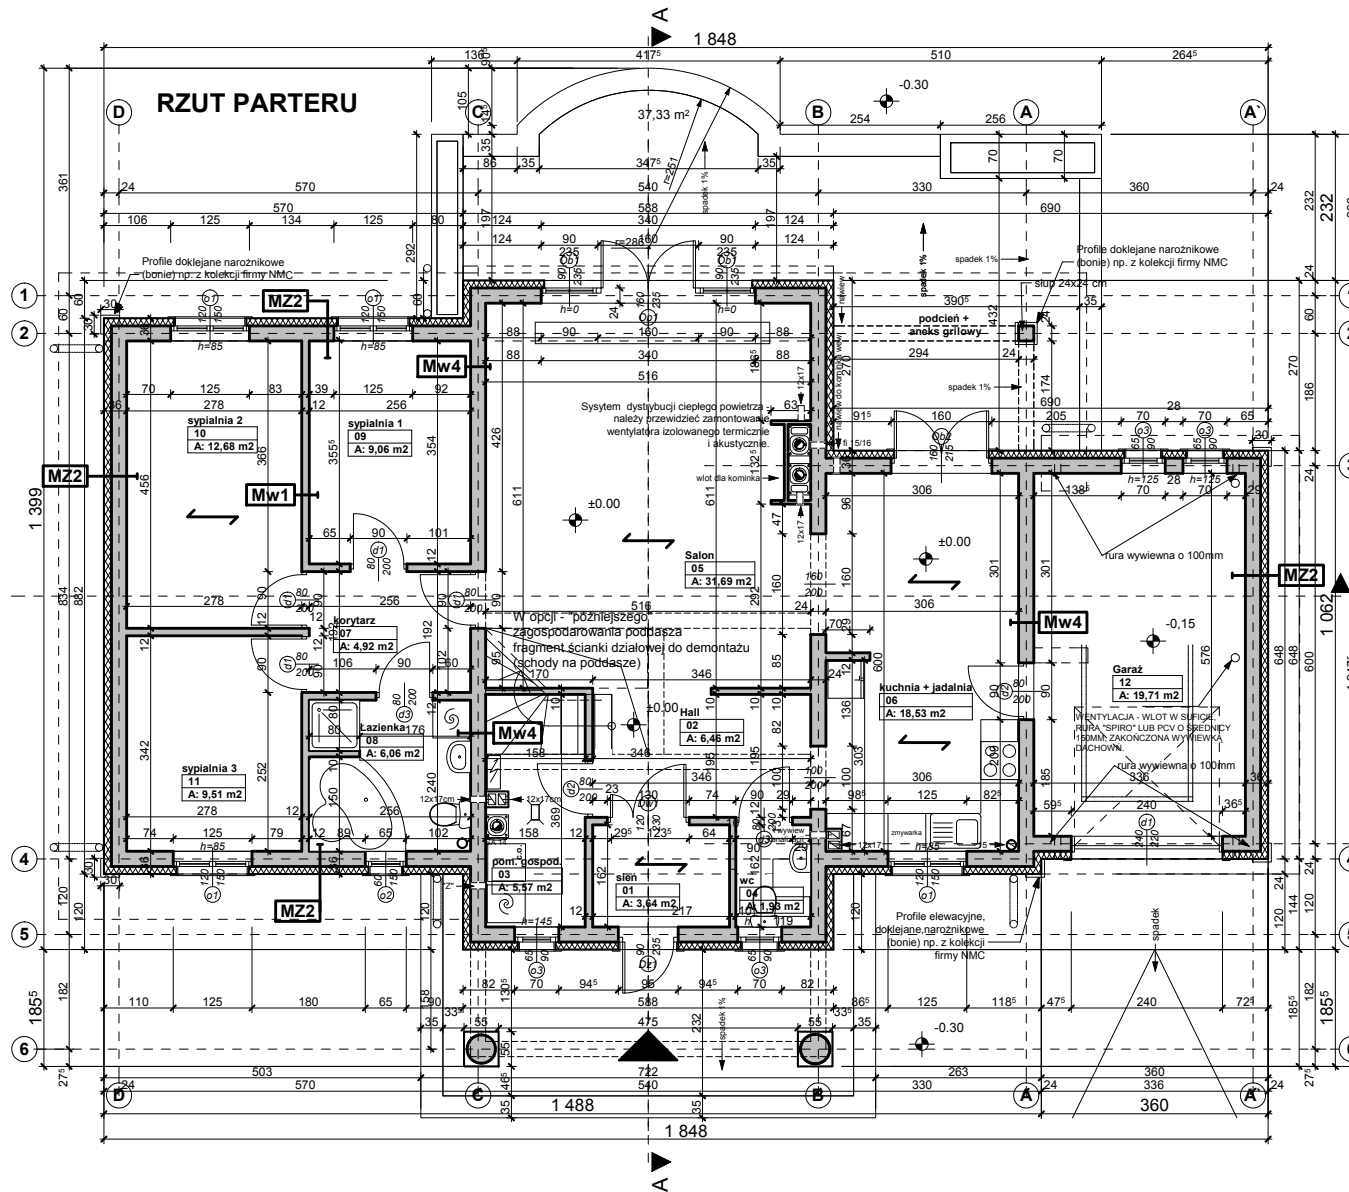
RZUT PARTERU

A

1 848

D C B A A'

37,33 m²

-0.30

Profile doklejane narożnikowe (bonie) np. z kolekcji firmy NMC

MZ2

Mw4

Mw1

MZ2

MZ2

MZ2

Mw4

Mw4

sypialnia 2
10
A: 12,68 m2

sypialnia 1
09
A: 9,06 m2

System dystrybucji ciepłego powietrza należy przewidzieć zamontowanie wentylatora izolowanego termicznie i akustycznie.

wlot dla kominka

±0.00

Salon
05
A: 31,69 m2

podcień + aneks grillowy

słup 24x24 cm

spadek 1%

Profile doklejane narożnikowe (bonie) np. z kolekcji firmy NMC

rura wywiewna o 100mm

±0.00

-0,15

Garaż
12
A: 19,71 m2

WENTYLACJA - WLOT W SUFICIE RURA "SPIRO" LUB PCV O ŚREDNICY 150MM ZAKOŃCZONA WYWIEWKĄ DACHOWĄ.

rura wywiewna o 100mm

korytarz
07
A: 4,92 m2

W opcji - późniejszego zagospodarowania poddasza fragment ścianki działowej do demontażu (schody na poddasze)

±0.00

Hall
02
A: 6,46 m2

kuchnia + jadalnia
06
A: 18,53 m2

Łazienka
08
A: 6,06 m2

sypialnia 3
11
A: 9,51 m2

poml. gospod.
03
A: 5,57 m2

sień
01
A: 3,64 m2

wc
04
A: 1,93 m2

zmywarka

Profile elewacyjne, doklejane narożnikowe (bonie) np. z kolekcji firmy NMC

spadek

-0.30

1 399

1 062

1 488

1 848

A